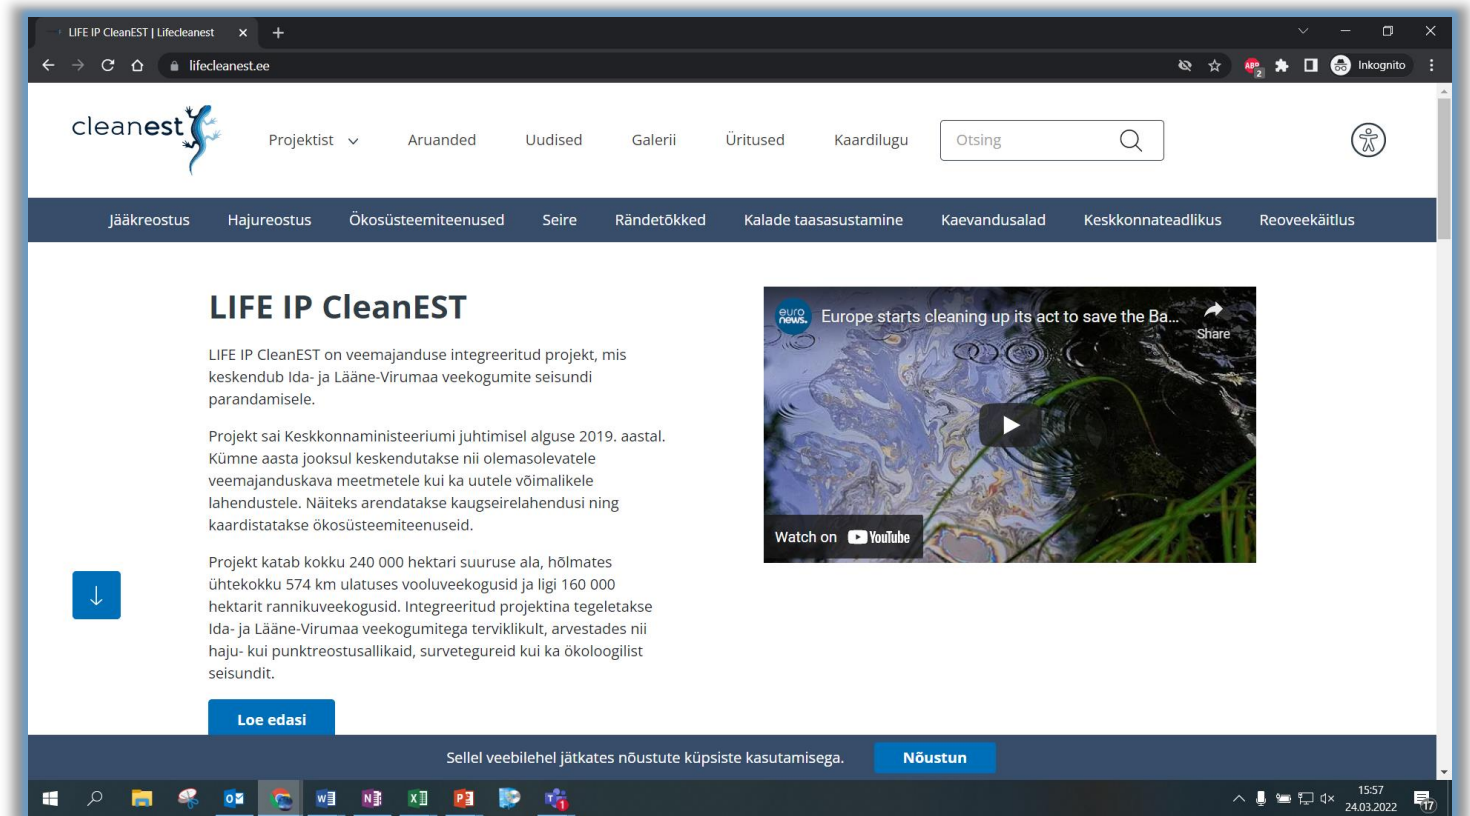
LIFE IP CleanEST | Lifecleanest

lifecleanest.ee

Inkognito

cleanest

Projektist Aruanded Uudised Galerii Üritused Kaardilugu Otsing

Jääkreostus Hajureostus Ökosüsteemiteenused Seire Rändetõkked Kalade taasasustamine Kaevandusalad Keskkonnateadlikus Reoveekäitlus

LIFE IP CleanEST

LIFE IP CleanEST on veemajanduse integreeritud projekt, mis keskendub Ida- ja Lääne-Virumaa veekogumite seisundi parandamisele.

Projekt sai Keskkonnaministeeriumi juhtimisel alguse 2019. aastal. Kümne aasta jooksul keskendutakse nii olemasolevatele veemajanduskava meetmetele kui ka uutele võimalikele lahendustele. Näiteks arendatakse kaugseirelahendusi ning kaardistatakse ökosüsteemiteenuseid.

Projekt katab kokku 240 000 hektari suuruse ala, hõlmates ühtekokku 574 km ulatuses vooluveekogusid ja ligi 160 000 hektarit rannikuveekogusid. Integreeritud projektina tegeletakse Ida- ja Lääne-Virumaa veekogumitega terviklikult, arvestades nii haju- kui punktreostusallikaid, survetegureid kui ka ökoloogilist seisundit.

Loe edasi

euro news.

Europe starts cleaning up its act to save the Ba...

Share

Watch on YouTube

Sellel veebilehel jätkates nõustute küpsiste kasutamisega.

Nõustun

15:57
24.03.2022